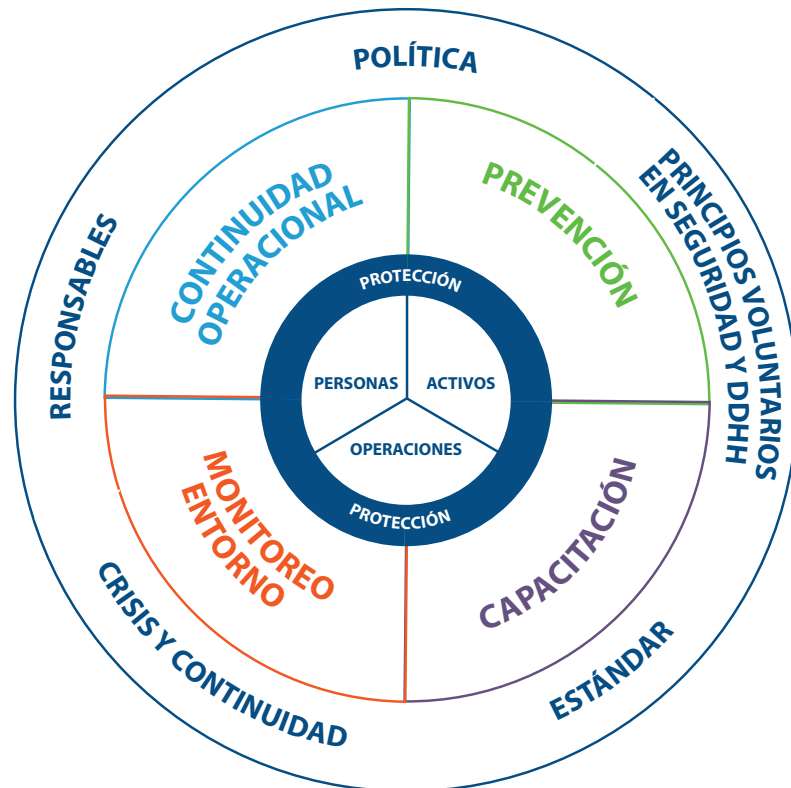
POLÍTICA

PRINCIPIOS VOLUNTARIOS EN SEGURIDAD Y DDHH

ESTÁNDAR

CRISIS Y CONTINUIDAD

RESPONSABLES

CONTINUIDAD OPERACIONAL

PREVENCIÓN

CAPACITACIÓN

MONITOREO ENTORNO

PROTECCIÓN

PERSONAS

ACTIVOS

OPERACIONES

PROTECCIÓN